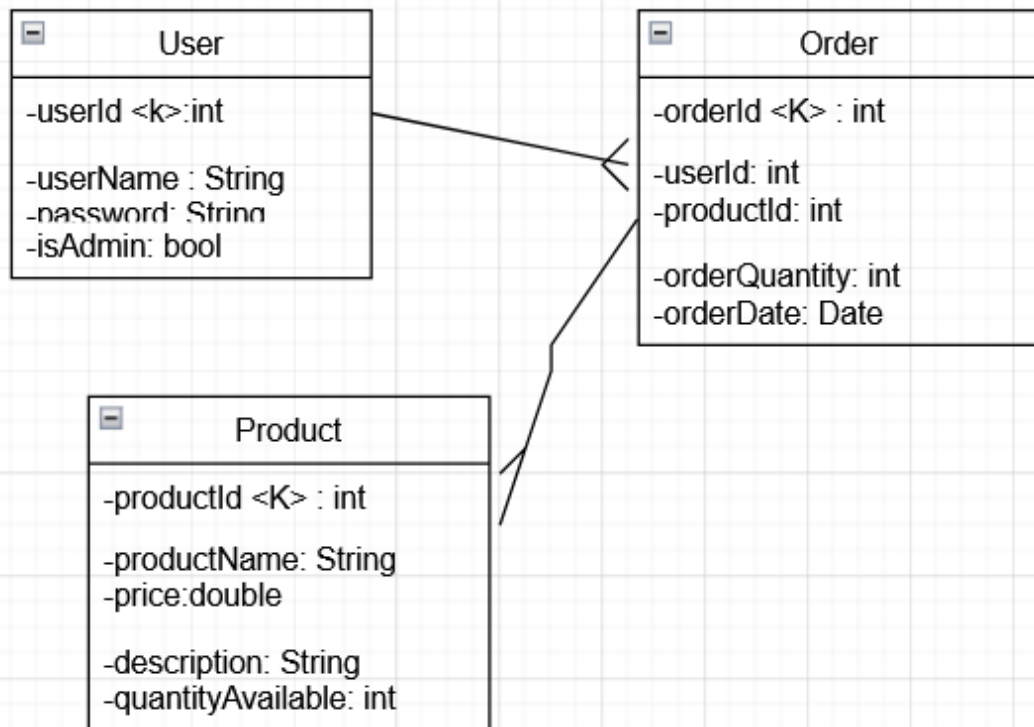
User

-userId <k>:int

-userName : String
-password: String
-isAdmin: bool

Order

-orderId <K> : int

-userId: int
-productId: int

-orderQuantity: int
-orderDate: Date

Product

-productId <K> : int

-productName: String
-price:double

-description: String
-quantityAvailable: int